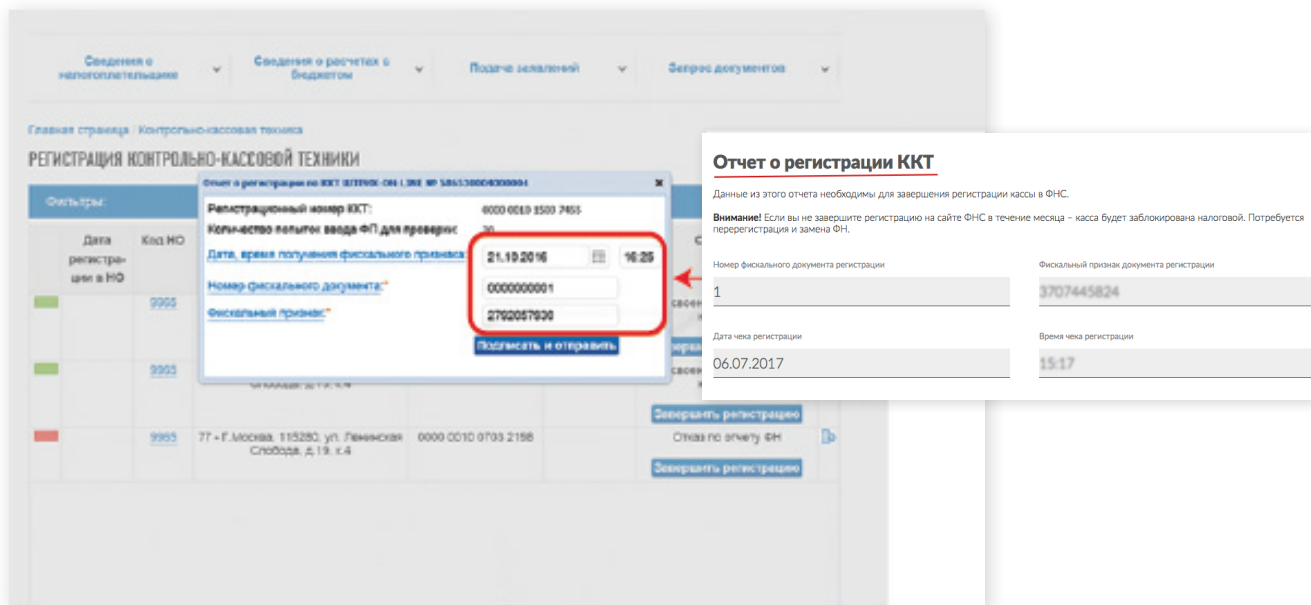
Сведения о налогоплательщике
Сведения о расчетах с бюджетом
Подача заявлений
Запрос документов

Главная страница / Контрольно-кассовая техника

РЕГИСТРАЦИЯ КОНТРОЛЬНО-КАССОВОЙ ТЕХНИКИ

Фильтры:

Отчет о регистрации по ККТ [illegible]

Регистрационный номер ККТ: 0000 0010 1500 7455
Количество попыток ввода ФП для проверки: 30
Дата, время получения фискального признака: 21.10.2016 16:25
Номер фискального документа:* 0000000001
Фискальный признак:* 2792057930
Подписать и отправить

| Дата регистрации в НО | Код НО | | | |
|---|---|---|---|---|
| | 9965 | | | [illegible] |
| | 9965 | Слобода, д.19, к.4 | | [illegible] Завершить регистрацию |
| | 9965 | 77 - Г.Москва, 115280, ул. Ленинская Слобода, д.19, к.4 | 0000 0010 0703 2158 | Отказ по отчету ФН Завершить регистрацию |

Отчет о регистрации ККТ

Данные из этого отчета необходимы для завершения регистрации кассы в ФНС.

Внимание! Если вы не завершите регистрацию на сайте ФНС в течение месяца – касса будет заблокирована налоговой. Потребуется перерегистрация и замена ФН.

Номер фискального документа регистрации
1
Фискальный признак документа регистрации
3707445824
Дата чека регистрации
06.07.2017
Время чека регистрации
15:17